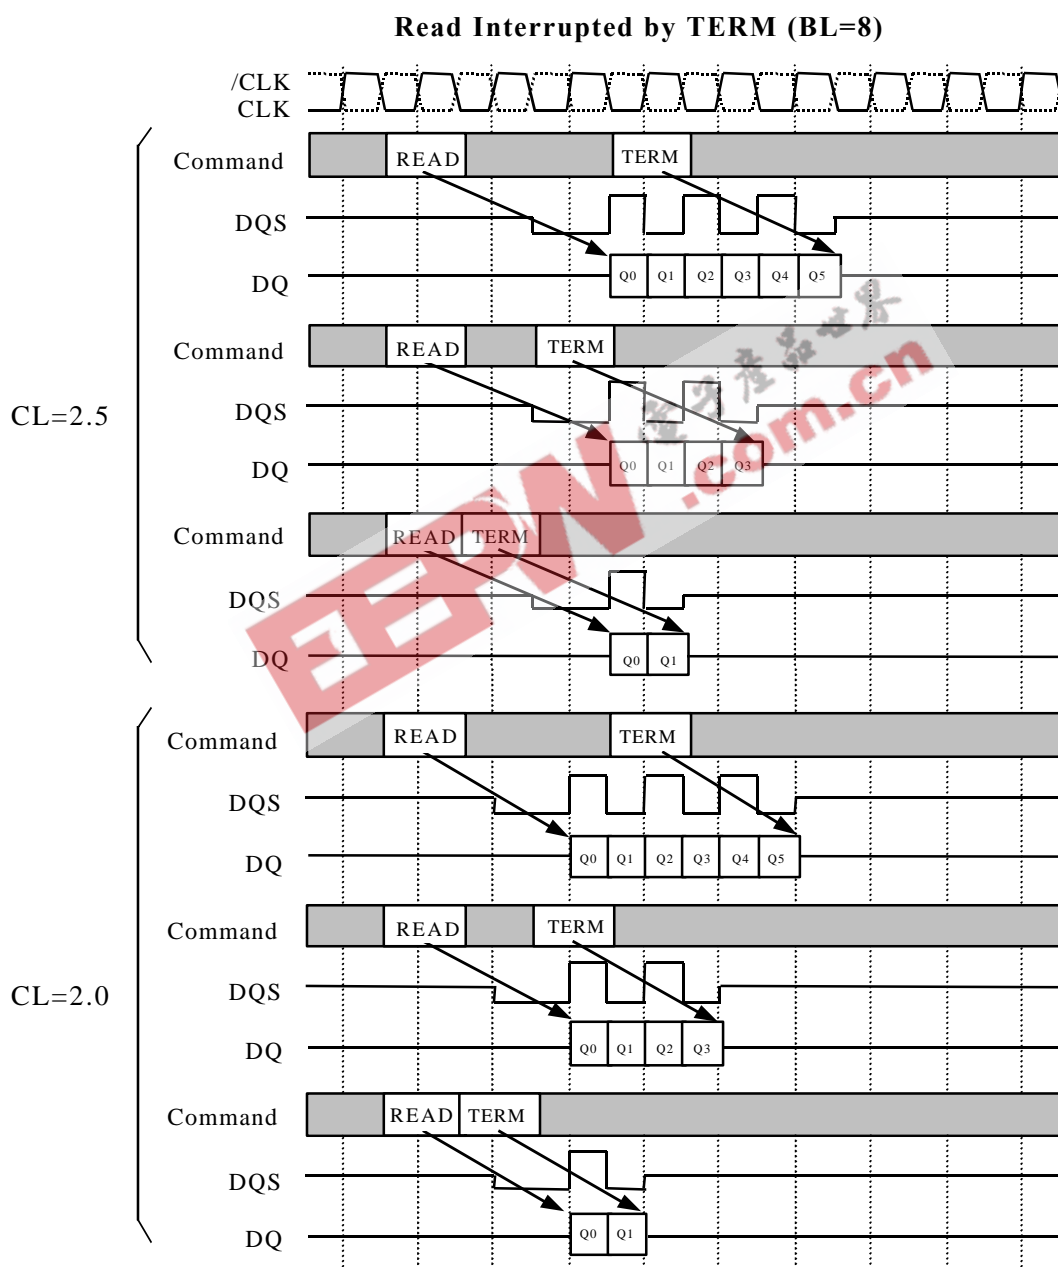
Read Interrupted by TERM (BL=8)

/CLK
CLK

CL=2.5

Command READ TERM
DQS
DQ Q0 Q1 Q2 Q3 Q4 Q5

Command READ TERM
DQS
DQ Q0 Q1 Q2 Q3

Command READ TERM
DQS
DQ Q0 Q1

CL=2.0

Command READ TERM
DQS
DQ Q0 Q1 Q2 Q3 Q4 Q5

Command READ TERM
DQS
DQ Q0 Q1 Q2 Q3

Command READ TERM
DQS
DQ Q0 Q1

EEPW.com.cn 电子产品世界